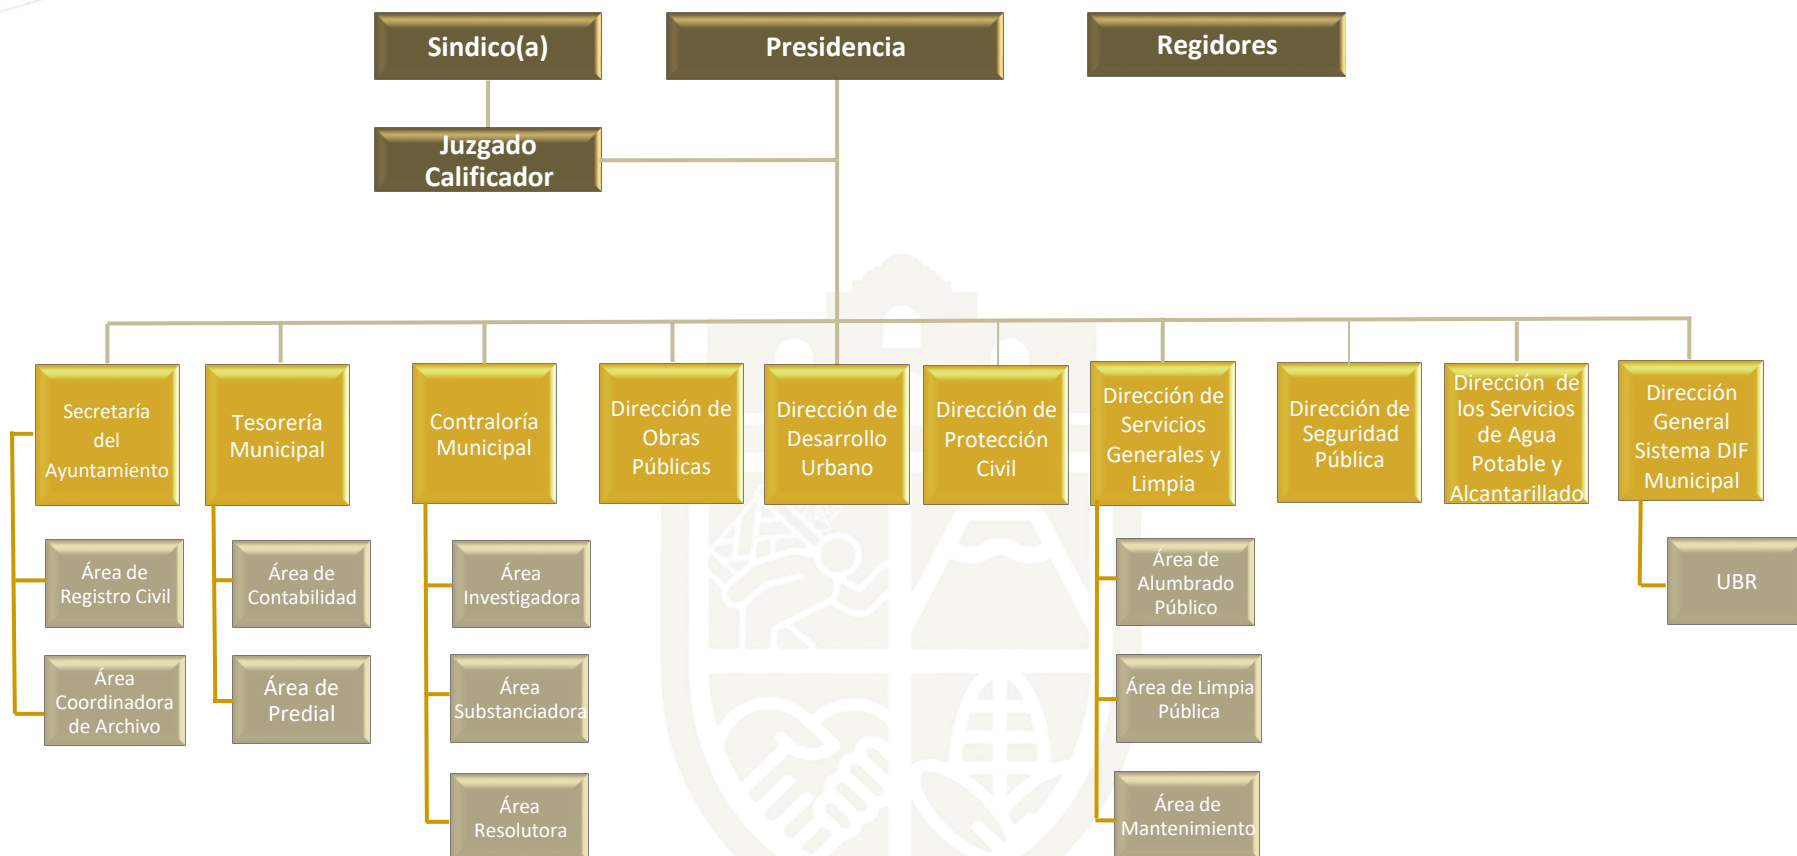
Sindico(a)

Presidencia

Regidores

Juzgado Calificador

Secretaría del Ayuntamiento

Área de Registro Civil

Área Coordinadora de Archivo

Tesorería Municipal

Área de Contabilidad

Área de Predial

Contraloría Municipal

Área Investigadora

Área Substanciadora

Área Resolutora

Dirección de Obras Públicas

Dirección de Desarrollo Urbano

Dirección de Protección Civil

Dirección de Servicios Generales y Limpia

Área de Alumbrado Público

Área de Limpia Pública

Área de Mantenimiento

Dirección de Seguridad Pública

Dirección de los Servicios de Agua Potable y Alcantarillado

Dirección General Sistema DIF Municipal

UBR